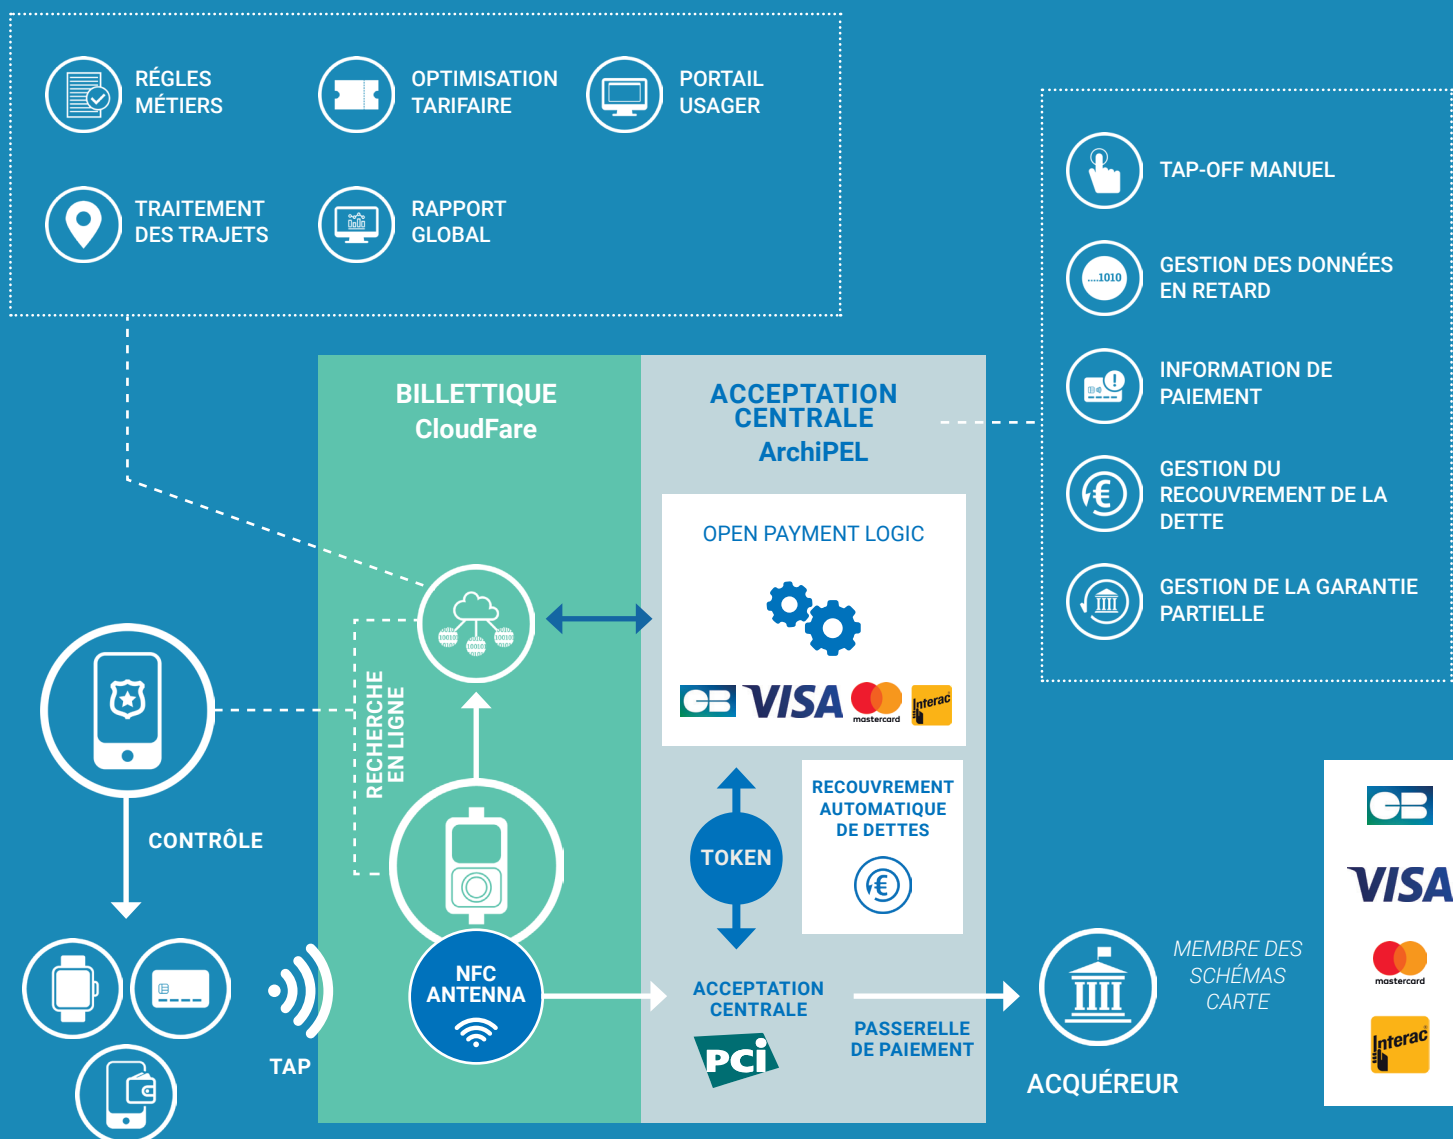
RÉGLES MÉTIERS

OPTIMISATION TARIFAIRE

PORTAIL USAGER

TRAITEMENT DES TRAJETS

RAPPORT GLOBAL

TAP-OFF MANUEL

....1010

GESTION DES DONNÉES EN RETARD

INFORMATION DE PAIEMENT

GESTION DU RECOUVREMENT DE LA DETTE

GESTION DE LA GARANTIE PARTIELLE

BILLETTIQUE
CloudFare

ACCEPTATION CENTRALE
ArchiPEL

OPEN PAYMENT LOGIC

CB VISA mastercard Interac

RECHERCHE EN LIGNE

CONTRÔLE

TOKEN

RECOUVREMENT AUTOMATIQUE DE DETTES

TAP

NFC ANTENNA

ACCEPTATION CENTRALE

PCI

PASSERELLE DE PAIEMENT

ACQUÉREUR

MEMBRE DES SCHÉMAS CARTE

CB

VISA

mastercard

Interac